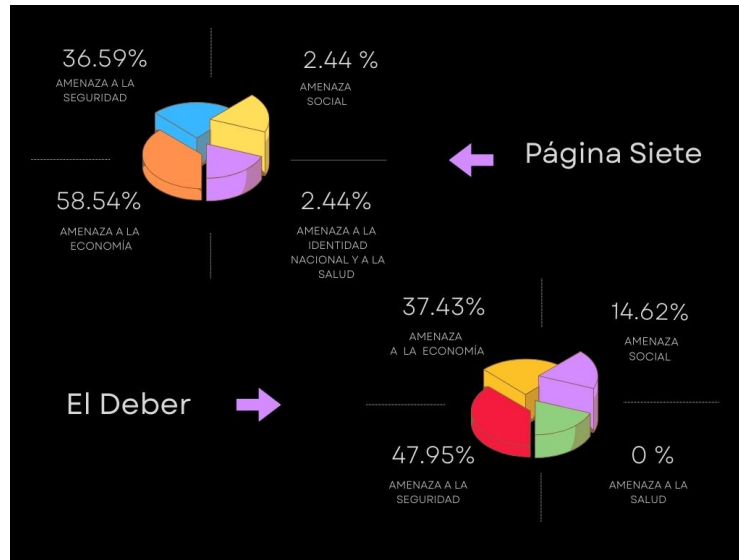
36.59%
AMENAZA A LA SEGURIDAD

2.44 %
AMENAZA SOCIAL

58.54%
AMENAZA A LA ECONOMÍA

2.44%
AMENAZA A LA IDENTIDAD NACIONAL Y A LA SALUD

Página Siete

37.43%
AMENAZA A LA ECONOMÍA

14.62%
AMENAZA SOCIAL

El Deber

47.95%
AMENAZA A LA SEGURIDAD

0 %
AMENAZA A LA SALUD